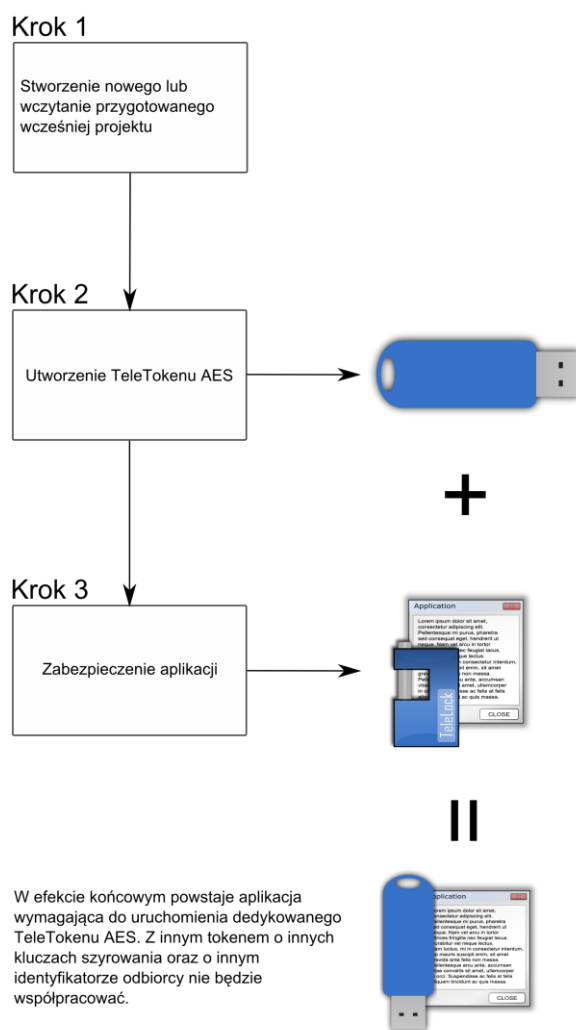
Krok 1

Stworzenie nowego lub wczytanie przygotowanego wcześniej projektu

Krok 2

Utworzenie TeleTokenu AES

+

Krok 3

Zabezpieczenie aplikacji

Application

Lorem ipsum dolor sit amet, consectetur adipiscing elit. Pellentesque mi purus, pharetra sed consequat eget, hendrerit ut neque. Nam vel arcu in tortor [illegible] feugiat lacus. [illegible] consectetur interdum, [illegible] enim, sit amet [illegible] non massa. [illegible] ante, accumsan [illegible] amet, ullamcorper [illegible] ac felis at felis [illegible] ac quis massa.

CLOSE

TeleLock

=

W efekcie końcowym powstaje aplikacja wymagająca do uruchomienia dedykowanego TeleTokenu AES. Z innym tokenem o innych kluczach szyrowania oraz o innym identyfikatorze odbiorcy nie będzie współpracować.

Application

CLOSE